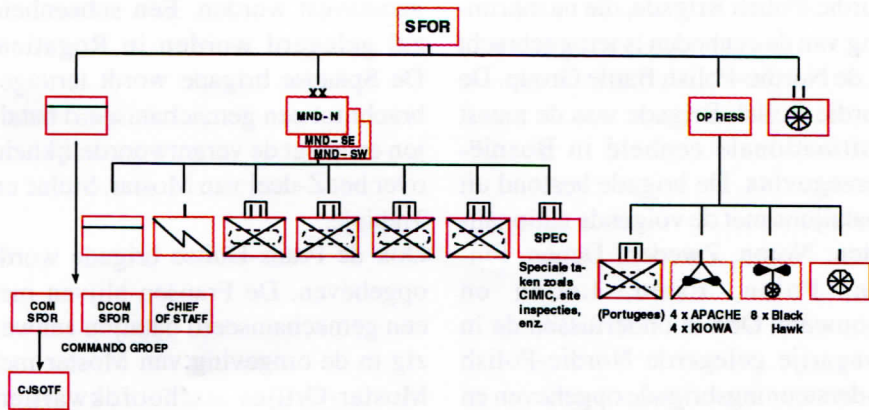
SFOR

XX
MND-N
MND-SE
MND-SW

OP RESS

SPEC
Speciale taken zoals CIMIC, site inspecties, enz.

(Portugees)

4 x APACHE
4 x KIOWA

8 x Black Hawk

COM SFOR

DCOM SFOR

CHIEF OF STAFF

COMMANDO GROEP

CJSOTF

De Spaanse brigade werd ...
... gemechaniseerd ...
... de voormalige ...
... Zweden, Noorwegen ...

... opgeheven. De ...
... gemechaniseerd ...
... in de omgeving van ...
... Gorica, ... ...